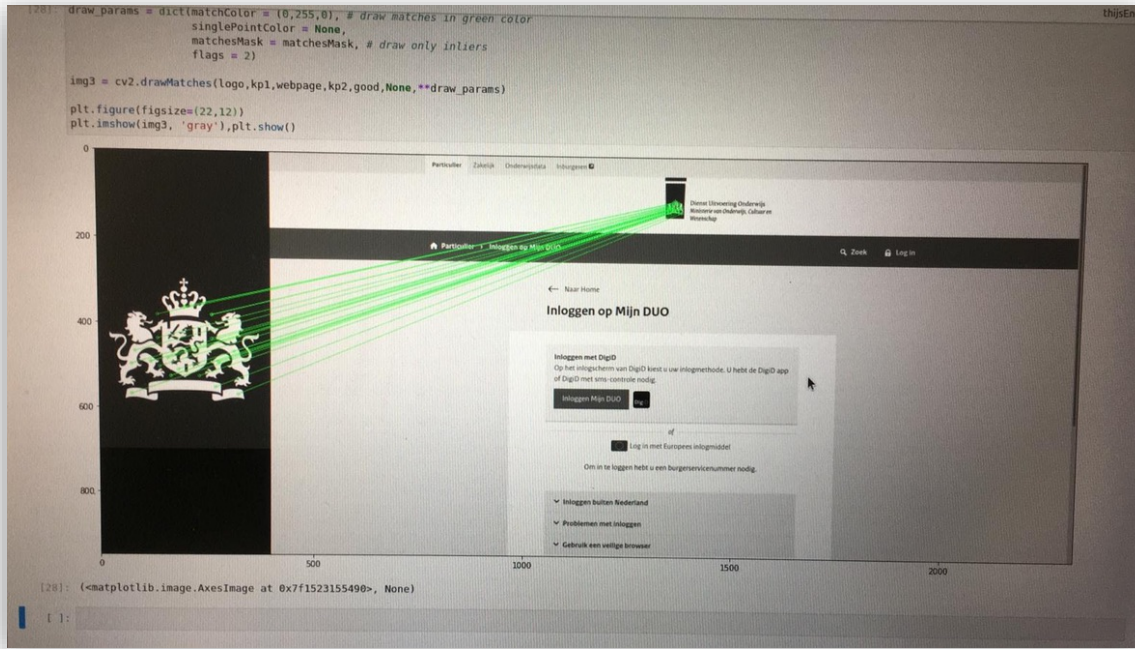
[28]: draw_params = dict(matchColor = (0,255,0), # draw matches in green color
                   singlePointColor = None,
                   matchesMask = matchesMask, # draw only inliers
                   flags = 2)

img3 = cv2.drawMatches(logo,kp1,webpage,kp2,good,None,**draw_params)

plt.figure(figsize=(22,12))
plt.imshow(img3, 'gray'),plt.show()

thijsEn

0
200
400
600
800
0
500
1000
1500
2000

Particulier Zakelijk Onderwijsdata Inburgeren

Dienst Uitvoering Onderwijs
Ministerie van Onderwijs, Cultuur en Wetenschap

Particulier > Inloggen op Mijn DUO
Zoek
Log in

Naar Home

Inloggen op Mijn DUO

Inloggen met DigiD
Op het inlogscherm van DigiD kiest u uw inlogmethode. U hebt de DigiD app of DigiD met sms-controle nodig.

Inloggen Mijn DUO

of

Log in met Europees inlogmiddel

Om in te loggen hebt u een burgerservicenummer nodig.

Inloggen buiten Nederland
Problemen met inloggen
Gebruik een veilige browser

[28]: (<matplotlib.image.AxesImage at 0x7f1523155490>, None)

[ ]: